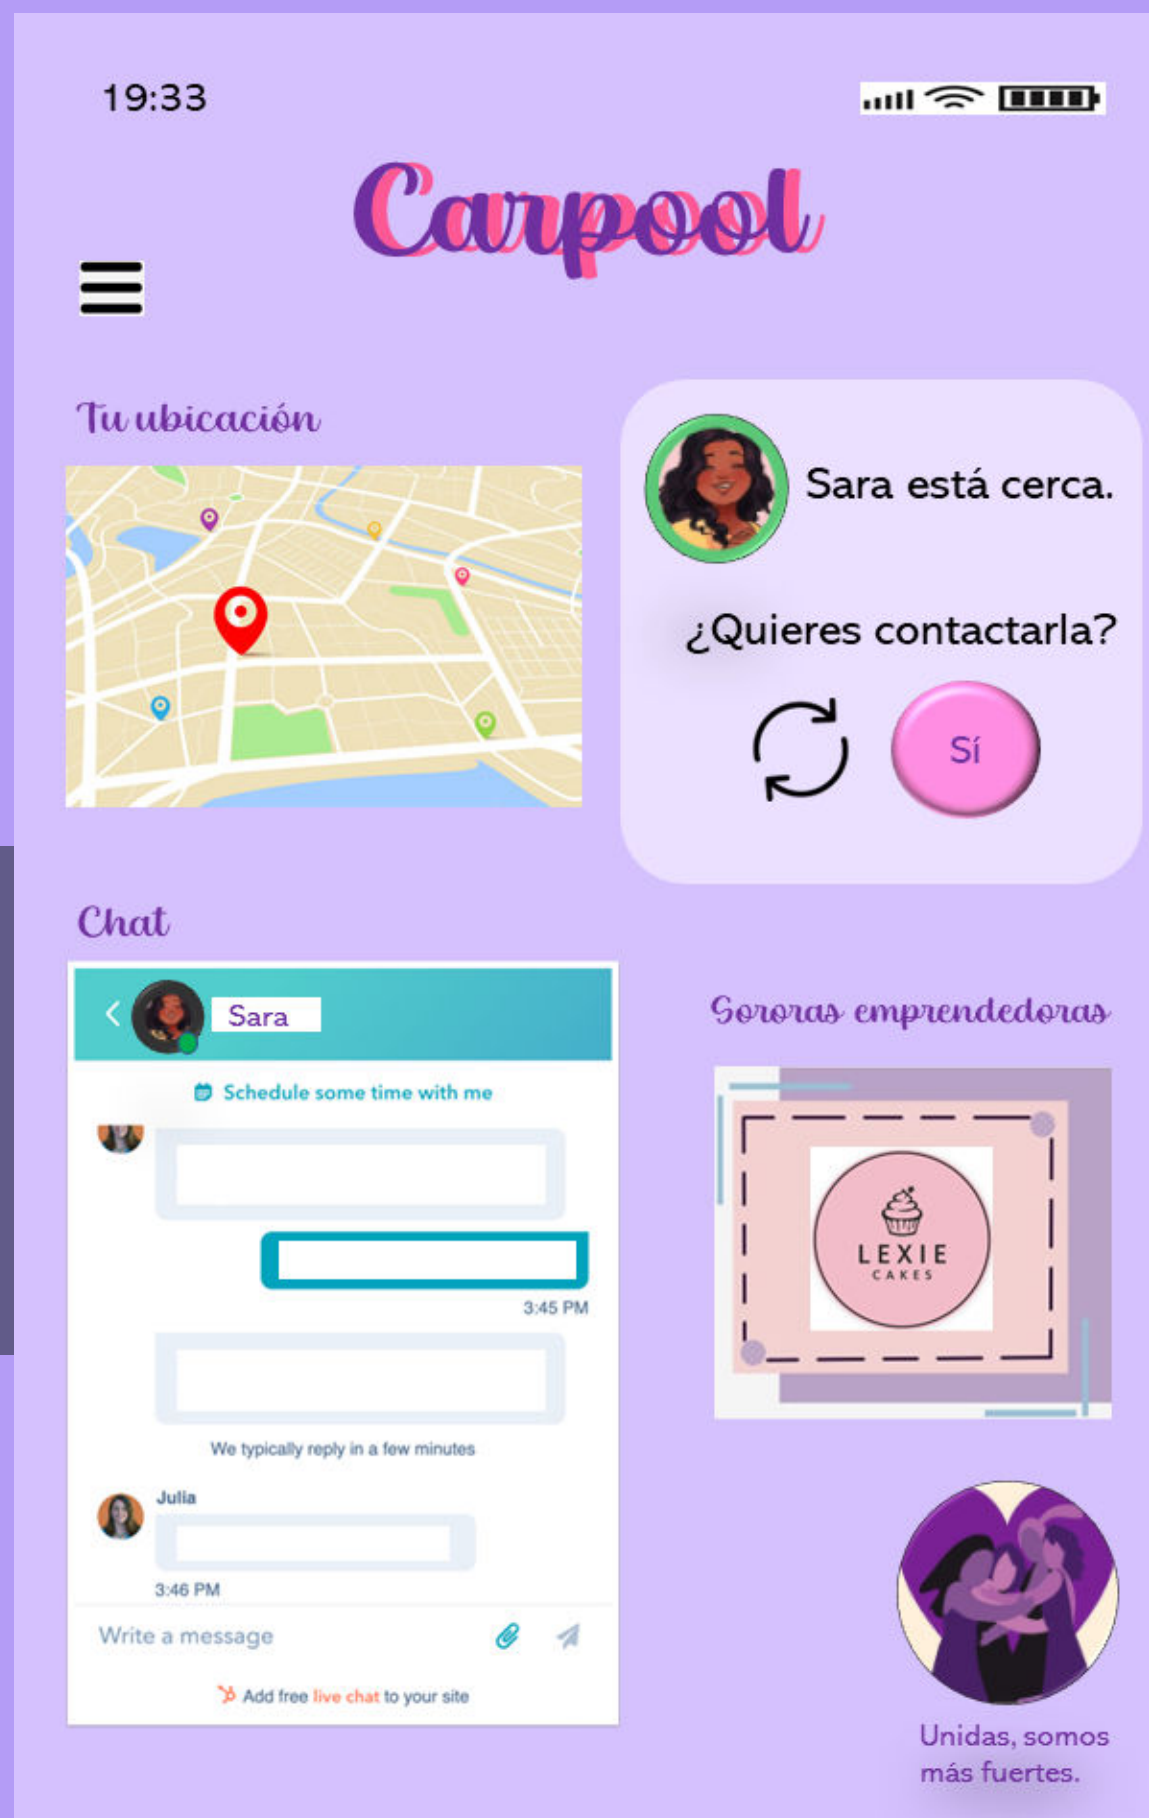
19:33

Carpool

Tu ubicación

Sara está cerca.

¿Quieres contactarla?

Sí

Chat

Sara

Schedule some time with me

3:45 PM

We typically reply in a few minutes

Julia

3:46 PM

Write a message

Add free live chat to your site

Sororas emprendedoras

LEXIE
CAKES

Unidas, somos más fuertes.